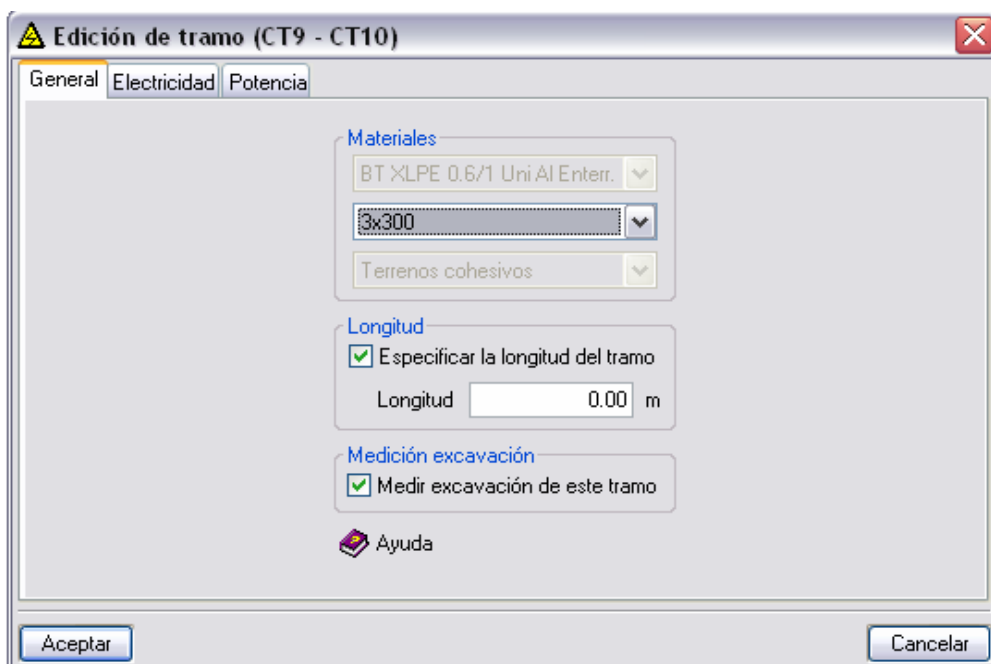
Edición de tramo (CT9 - CT10)

General | Electricidad | Potencia

Materiales

BT XLPE 0.6/1 Uni Al Enterr.

3x300

Terrenos cohesivos

Longitud

Especificar la longitud del tramo

Longitud 0.00 m

Medición excavación

Medir excavación de este tramo

Ayuda

Aceptar

Cancelar